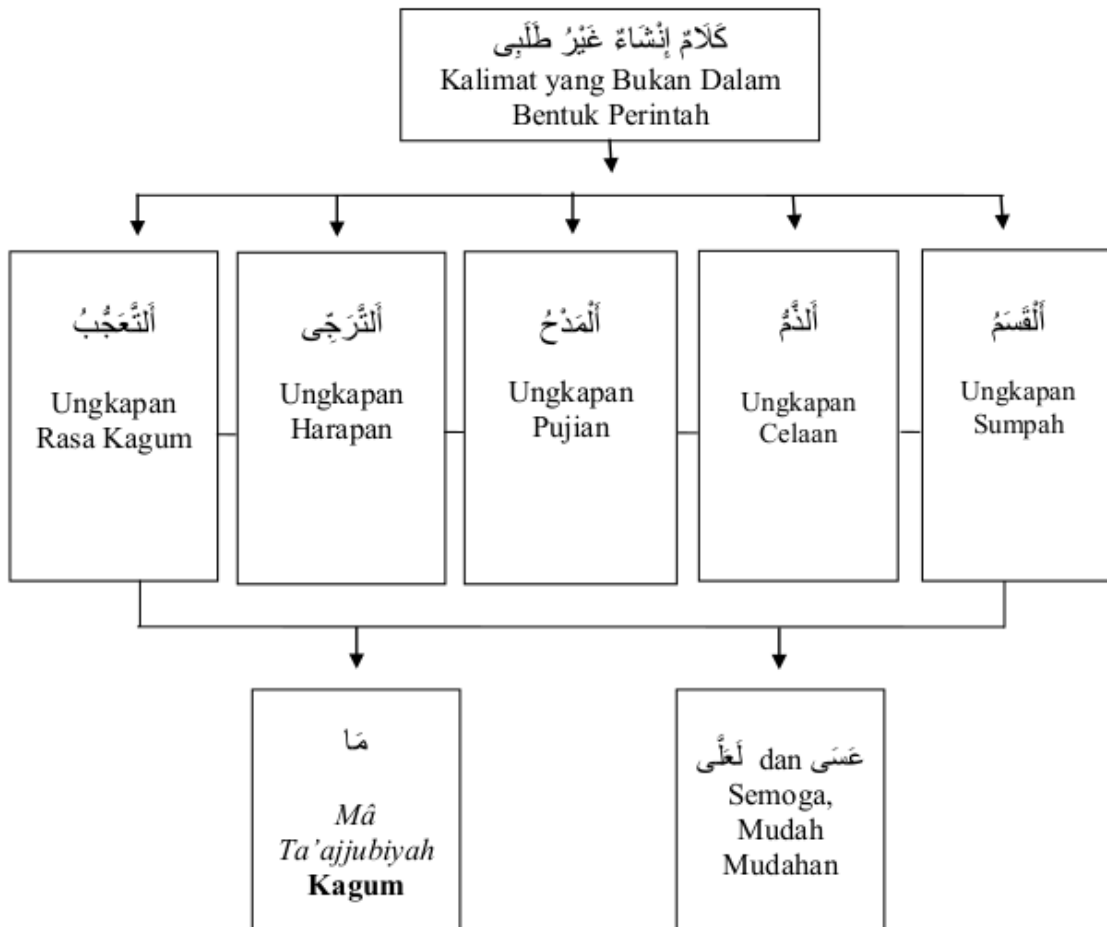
كَلَامٌ إِنْشَاءٌ غَيْرُ طَلَبِى
Kalimat yang Bukan Dalam Bentuk Perintah

أَلتَّعَجُّبُ
Ungkapan Rasa Kagum

أَلتَّرَجِّى
Ungkapan Harapan

أَلْمَدْحُ
Ungkapan Pujian

أَلذَّمُّ
Ungkapan Celaan

أَلْقَسَمُ
Ungkapan Sumpah

مَا
*Mâ Ta'ajjubiyah*
**Kagum**

عَسَى dan لَعَلَّى
Semoga, Mudah Mudahan